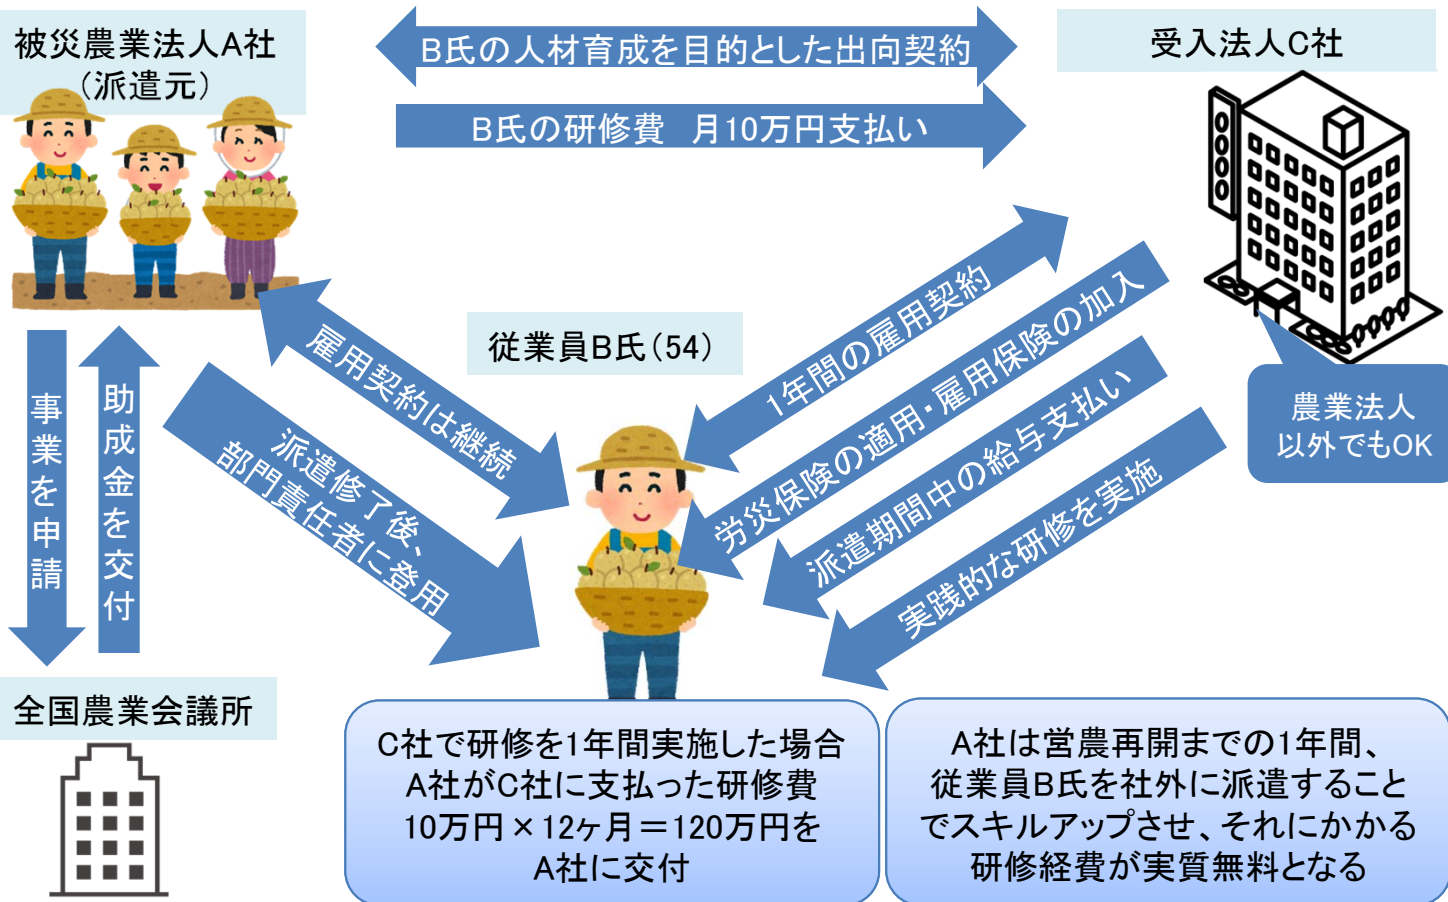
被災農業法人A社
（派遣元）

B氏の人材育成を目的とした出向契約

受入法人C社

B氏の研修費　月10万円支払い

1年間の雇用契約

労災保険の適用・雇用保険の加入

派遣期間中の給与支払い

実践的な研修を実施

農業法人以外でもOK

雇用契約は継続

従業員B氏（54）

派遣修了後、部門責任者に登用

事業を申請

助成金を交付

全国農業会議所

C社で研修を1年間実施した場合
A社がC社に支払った研修費
10万円×12ヶ月＝120万円を
A社に交付

A社は営農再開までの1年間、
従業員B氏を社外に派遣すること
でスキルアップさせ、それにかかる
研修経費が実質無料となる